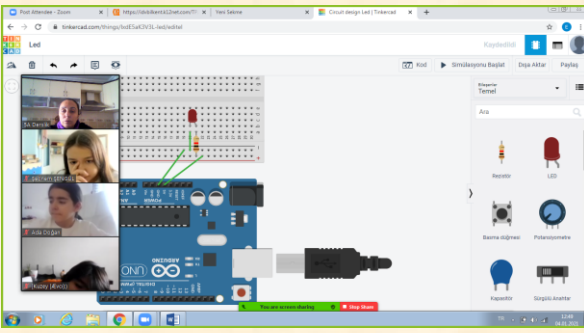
Post Attendee - Zoom
https://dolidkeni.k12net.com/
Yeni Sekme
Circuit design Led | Tinkercad
tinkercad.com/things/bdESa63V3L-led/edit
Led
Kaydedildi
Kod
Simülasyonu Başlat
Dışa Aktar
Paylaş
Elemanlar
Temel
Ara
Rezistör
LED
Basma düğmesi
Potansiyometre
Kapasitör
Sürgülü Anahtar
UNO
ARDUINO
You are screen sharing
Stop Share
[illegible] Zeynep
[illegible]
Ada Doğan
Kubay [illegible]
12:48
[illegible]